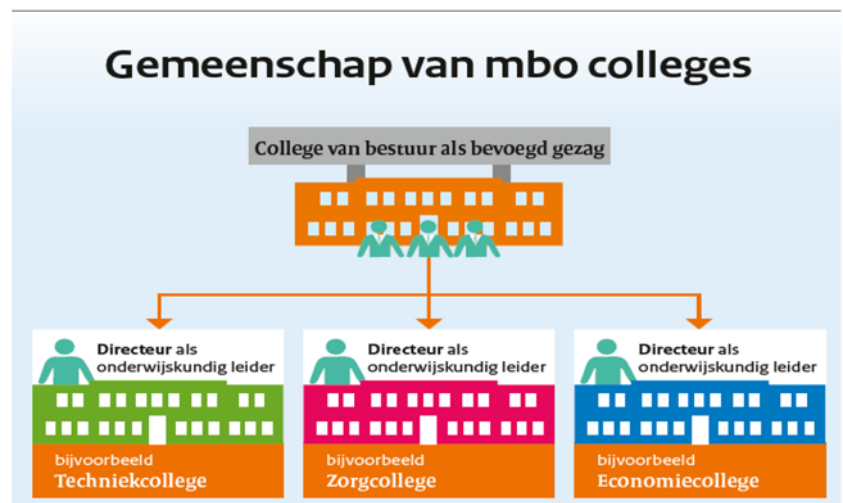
Gemeenschap van mbo colleges

College van bestuur als bevoegd gezag

Directeur als onderwijskundig leider

bijvoorbeeld
Techniekcollege

Directeur als onderwijskundig leider

bijvoorbeeld
Zorgcollege

Directeur als onderwijskundig leider

bijvoorbeeld
Economiecollege